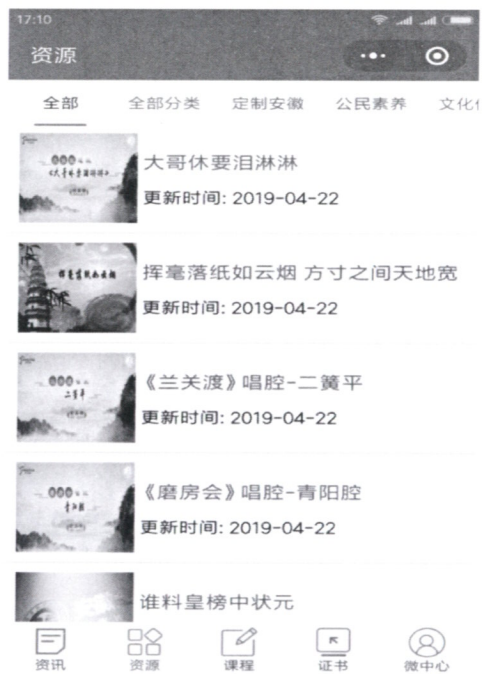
17:10

资源

全部　全部分类　定制安徽　公民素养　文化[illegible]

大哥休要泪淋淋
更新时间: 2019-04-22

挥毫落纸如云烟 方寸之间天地宽
更新时间: 2019-04-22

《兰关渡》唱腔-二簧平
更新时间: 2019-04-22

《磨房会》唱腔-青阳腔
更新时间: 2019-04-22

谁料皇榜中状元

资讯　资源　课程　证书　微中心